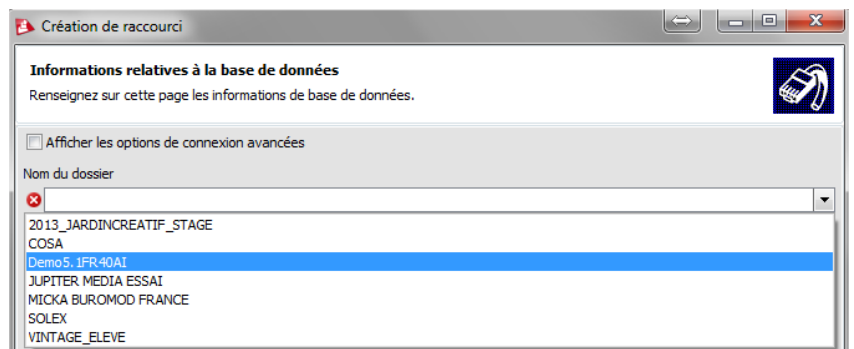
Création de raccourci

Informations relatives à la base de données
Renseignez sur cette page les informations de base de données.

Afficher les options de connexion avancées

Nom du dossier

2013_JARDINCREATIF_STAGE
COSA
Demo5.1FR40AI
JUPITER MEDIA ESSAI
MICKA BUROMOD FRANCE
SOLEX
VINTAGE_ELEVE